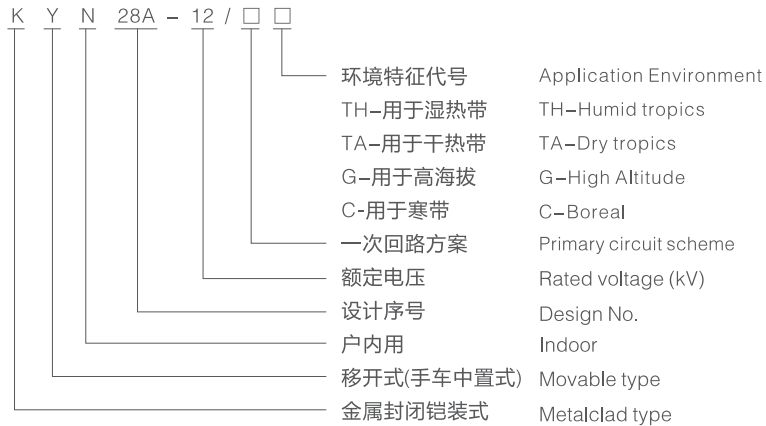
K Y N 28A – 12 / □ □

环境特征代号 Application Environment
TH–用于湿热带 TH–Humid tropics
TA–用于干热带 TA–Dry tropics
G-用于高海拔 G–High Altitude
C-用于寒带 C–Boreal
一次回路方案 Primary circuit scheme
额定电压 Rated voltage (kV)
设计序号 Design No.
户内用 Indoor
移开式(手车中置式) Movable type
金属封闭铠装式 Metalclad type